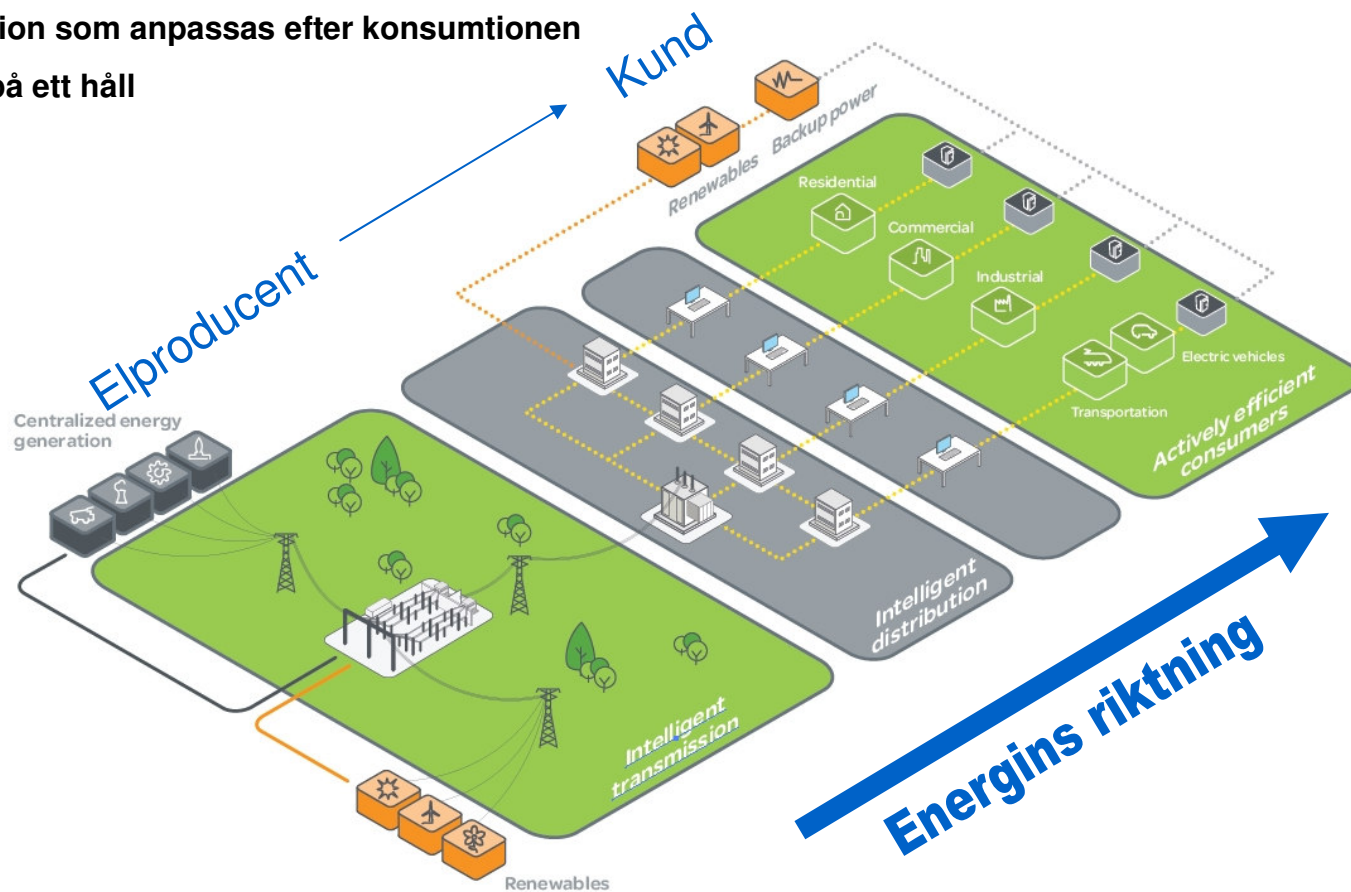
ion som anpassas efter konsumtionen
på ett håll

Kund

Elproducent

Backup power

Renewables

Residential

Commercial

Industrial

Electric vehicles

Transportation

Actively efficient consumers

Centralized energy generation

Intelligent distribution

Intelligent transmission

Renewables

Energins riktning